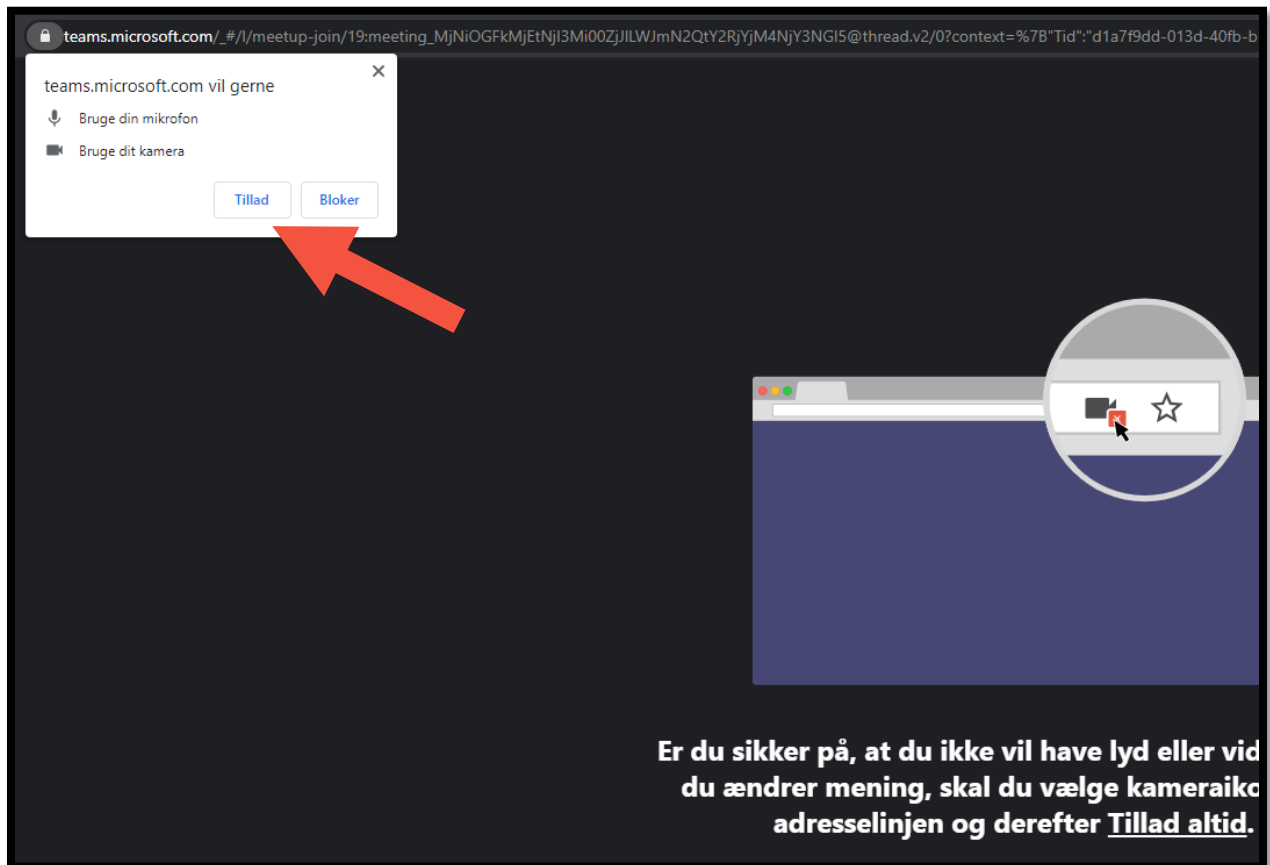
teams.microsoft.com/_#/l/meetup-join/19:meeting_MjNiOGFkMjEtNjI3Mi00ZjJlLWJmN2QtY2RjYjM4NjY3NGI5@thread.v2/0?context=%7B"Tid":"d1a7f9dd-013d-40fb-b

teams.microsoft.com vil gerne

Bruge din mikrofon

Bruge dit kamera

Tillad

Bloker

Er du sikker på, at du ikke vil have lyd eller vid
du ændrer mening, skal du vælge kameraiko
adresselinjen og derefter Tillad altid.